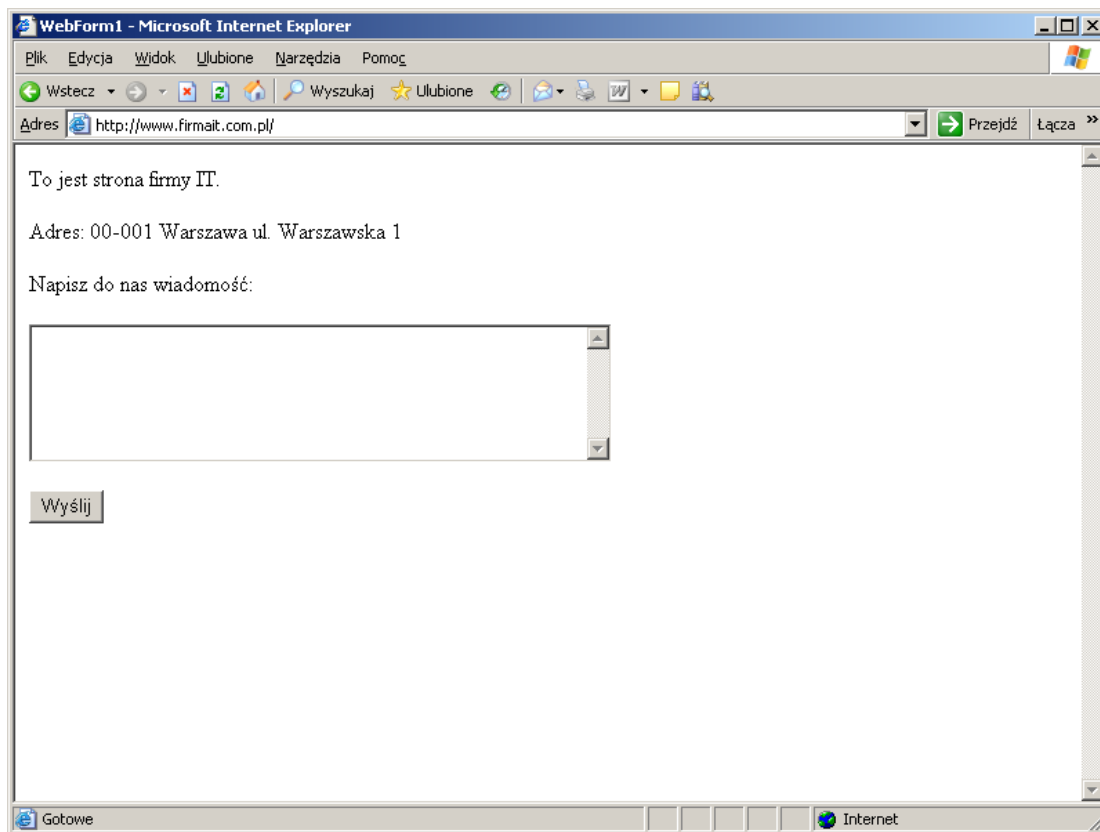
WebForm1 - Microsoft Internet Explorer

Plik Edycja Widok Ulubione Narzędzia Pomoc

Wstecz Wyszukaj Ulubione

Adres http://www.firmait.com.pl/ Przejdź Łącza »

To jest strona firmy IT.

Adres: 00-001 Warszawa ul. Warszawska 1

Napisz do nas wiadomość:

Wyślij

Gotowe Internet